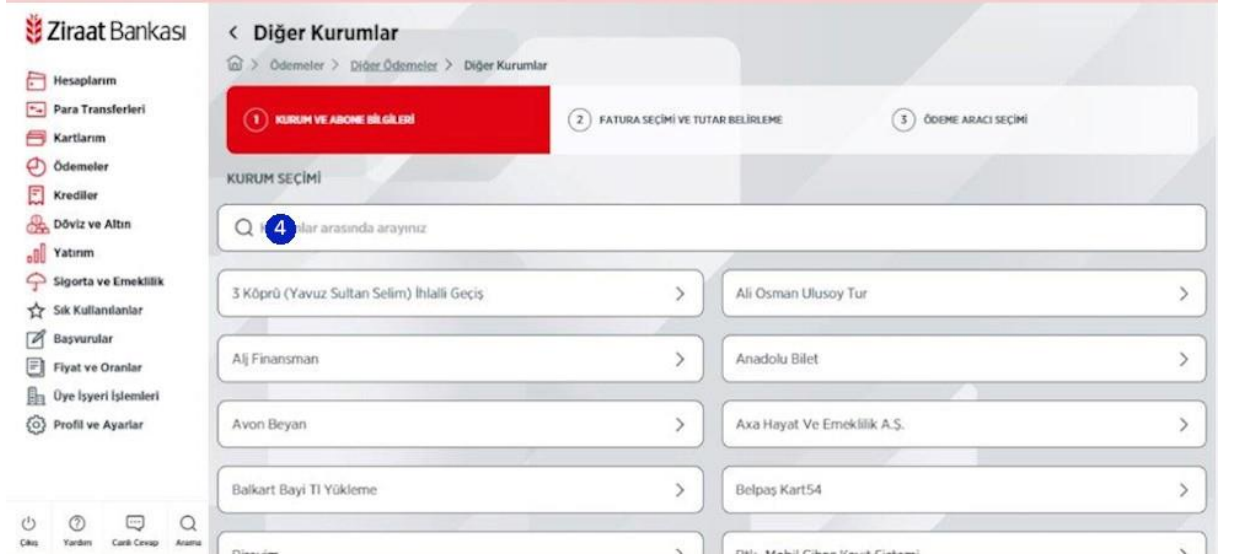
Ziraat Bankası

Hesaplarım
Para Transferleri
Kartlarım
Ödemeler
Krediler
Döviz ve Altın
Yatırım
Sigorta ve Emeklilik
Sık Kullanılanlar
Başvurular
Fiyat ve Oranlar
Üye İşyeri İşlemleri
Profil ve Ayarlar

Çıkış Yardım Canlı Cevap Arama

< Diğer Kurumlar

> Ödemeler > Diğer Ödemeler > Diğer Kurumlar

1 KURUM VE ABONE BİLGİLERİ
2 FATURA SEÇİMİ VE TUTAR BELİRLEME
3 ÖDEME ARACI SEÇİMİ

KURUM SEÇİMİ

K 4 lar arasında arayınız

3 Köprü (Yavuz Sultan Selim) İhlalli Geçiş
Ali Osman Ulusoy Tur
Alj Finansman
Anadolu Bilet
Avon Beyan
Axa Hayat Ve Emeklilik A.Ş.
Balkart Bayi Tl Yükleme
Belpaş Kart54
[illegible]
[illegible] Mobil Cihaz Kayıt Sistemi